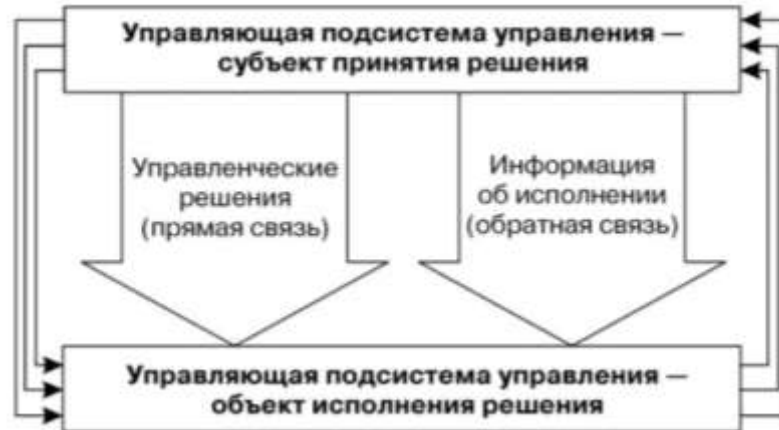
Управляющая подсистема управления — субъект принятия решения

Управленческие решения (прямая связь)

Информация об исполнении (обратная связь)

Управляющая подсистема управления — объект исполнения решения